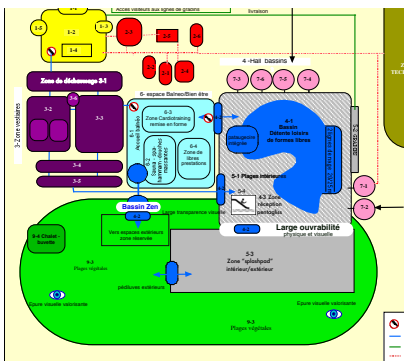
1-4
1-2
1-3
1-5
1-4
Accès visiteurs aux lignes de gradins
2-1
2-2
livraison
2-3
2-4
2-5
2-6
4 - Hall bassins
Zone de déchaussage 3-1
7-3
7-6
7-5
7-4
3 - Zone vestiaires
3-2
3-4
3-3
6- espace Balnéo/Bien être
6-3
Zone Cardiotraining remise en forme
6-1
Accueil Balnéo
6-4
Zone de libres prestations
6-2
Saunas / Spa hammam douches massages
4-1
Bassin
Détente loisir de formes libres
Pataugeoire intégrée
4-2
Bassin sportif 25m
Plages / Bassins 7-6
3-5
3-6
5-1 Plages intérieures
Bassin Zen
4-3 Zone réception pentaglis
7-1
7-2
Large transparence visuelle
Large ouvrabilité
physique et visuelle
Vers espaces extérieurs zone réservée
5-4 Chaise longue
5-2
Plages végétales
5-3
Zone "splashpad" intérieur/extérieur
pédiluves extérieurs
Epure visuelle extérieure
5-2
Plages végétales
Epure visuelle extérieure